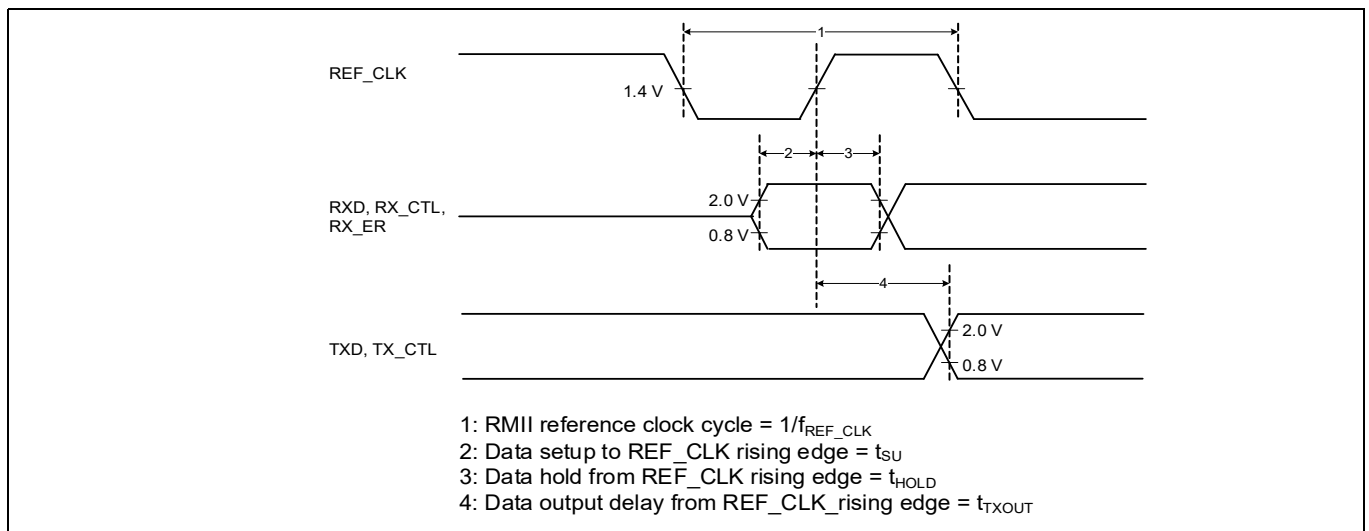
REF_CLK

1

1.4 V

2

3

RXD, RX_CTL, RX_ER

2.0 V

0.8 V

4

TXD, TX_CTL

2.0 V

0.8 V

1: RMII reference clock cycle = $1/f_{REF\_CLK}$
2: Data setup to REF_CLK rising edge = $t_{SU}$
3: Data hold from REF_CLK rising edge = $t_{HOLD}$
4: Data output delay from REF_CLK_rising edge = $t_{TXOUT}$